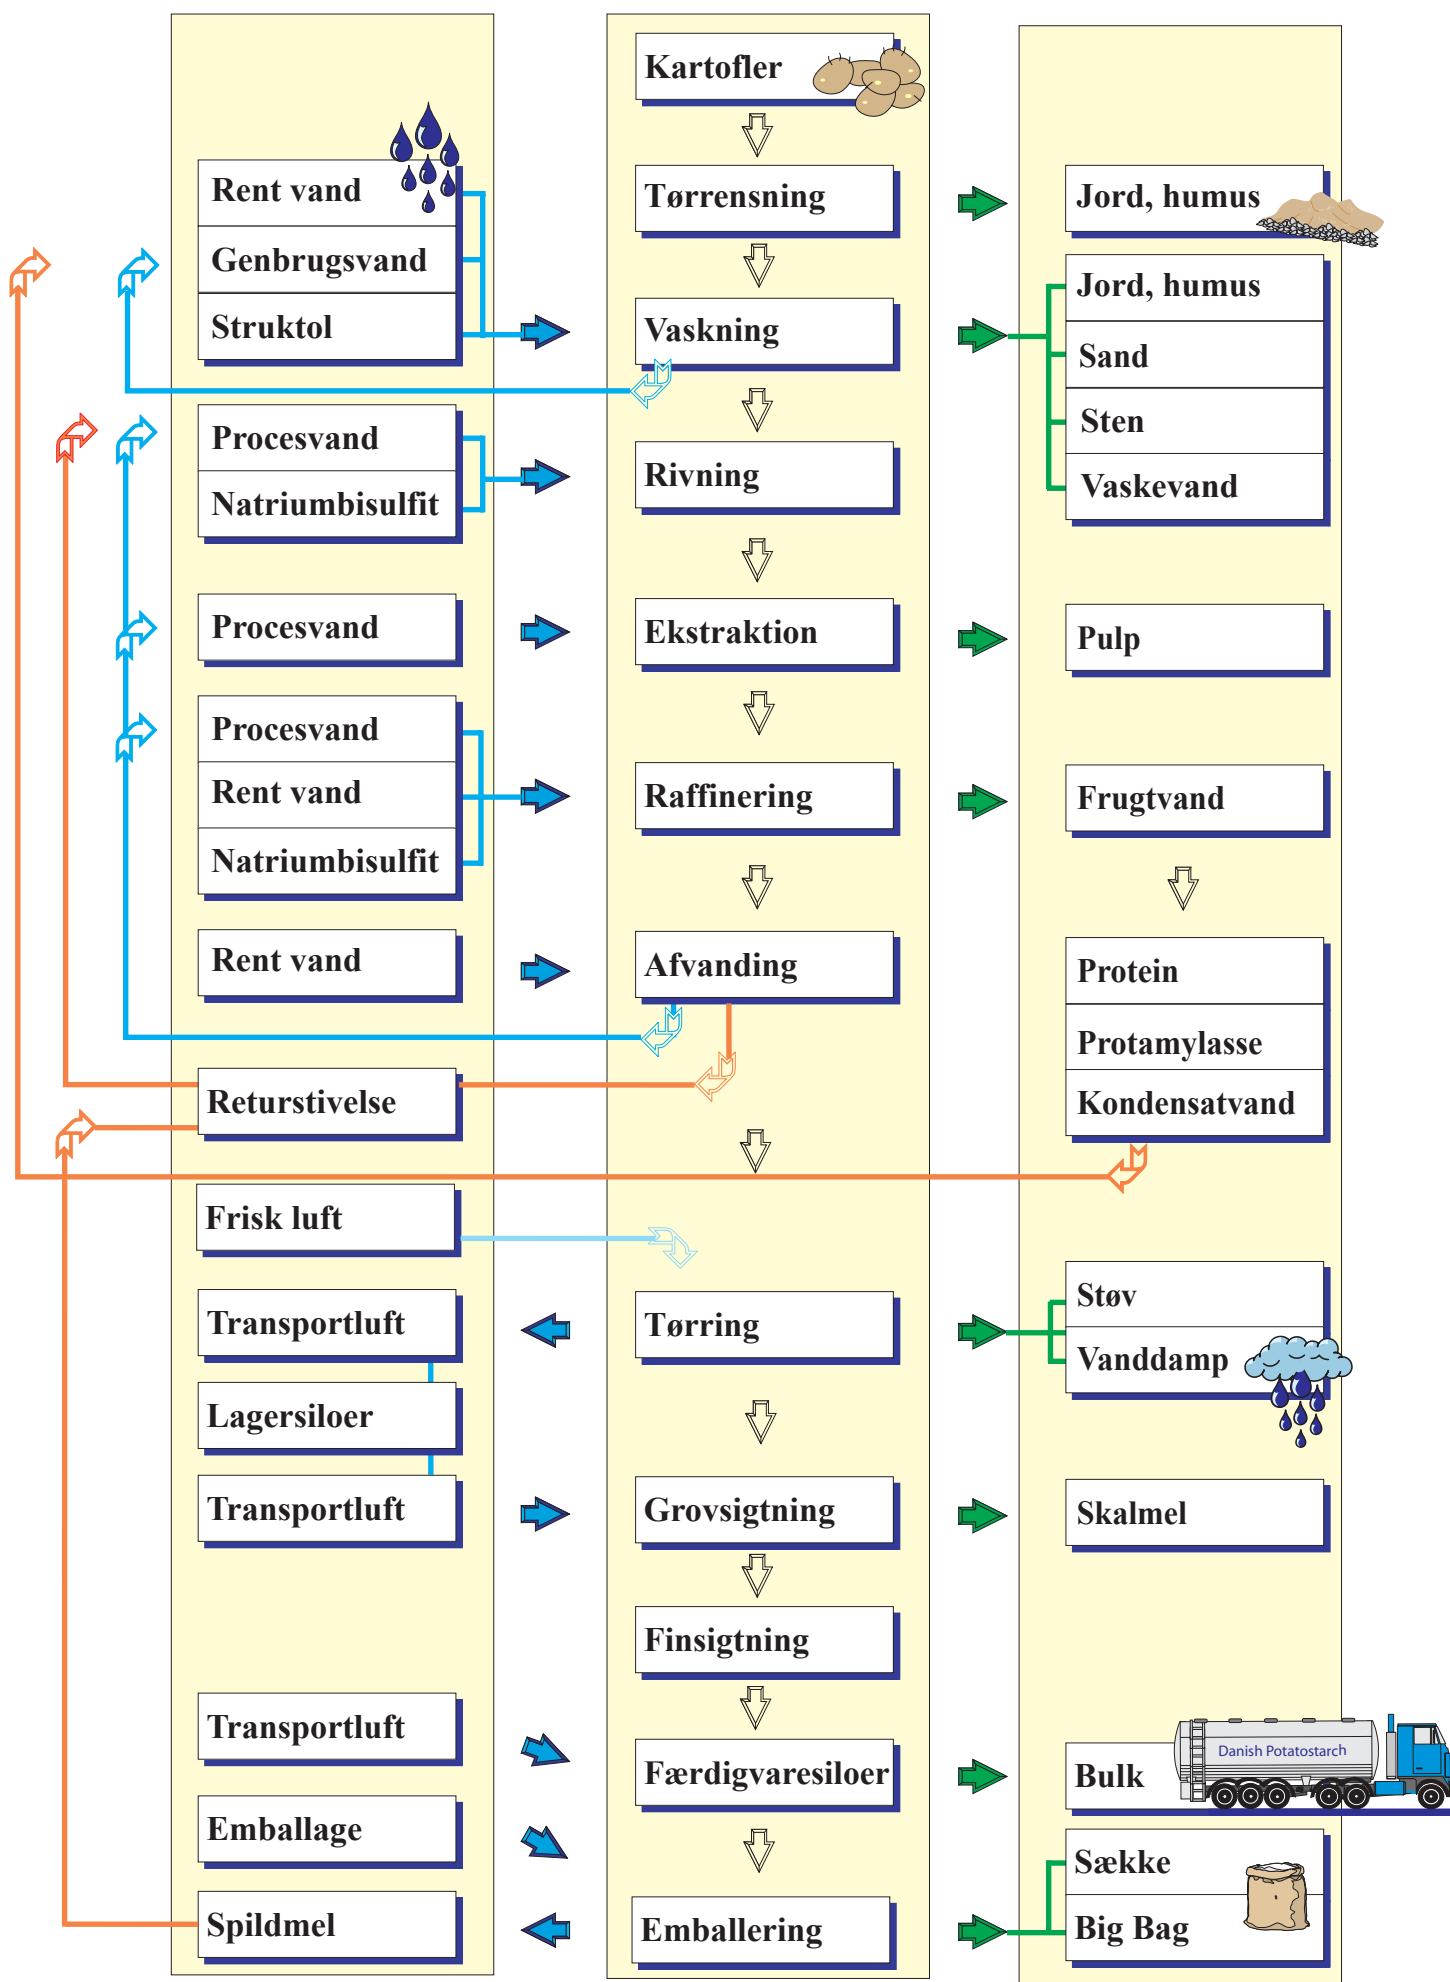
Kartofler

Tørrensning

Vaskning

Rivning

Ekstraktion

Raffinering

Afvanding

Tørring

Grovsigtning

Finsigtning

Færdigvaresiloer

Emballering

Rent vand
Genbrugsvand
Struktol

Procesvand
Natriumbisulfit

Procesvand

Procesvand
Rent vand
Natriumbisulfit

Rent vand

Returstivelse

Frisk luft

Transportluft
Lagersiloer
Transportluft

Transportluft

Emballage

Spildmel

Jord, humus

Jord, humus
Sand
Sten
Vaskevand

Pulp

Frugtvand

Protein
Protamylasse
Kondensatvand

Støv
Vanddamp

Skalmel

Bulk

Danish Potatostarch

Sække
Big Bag